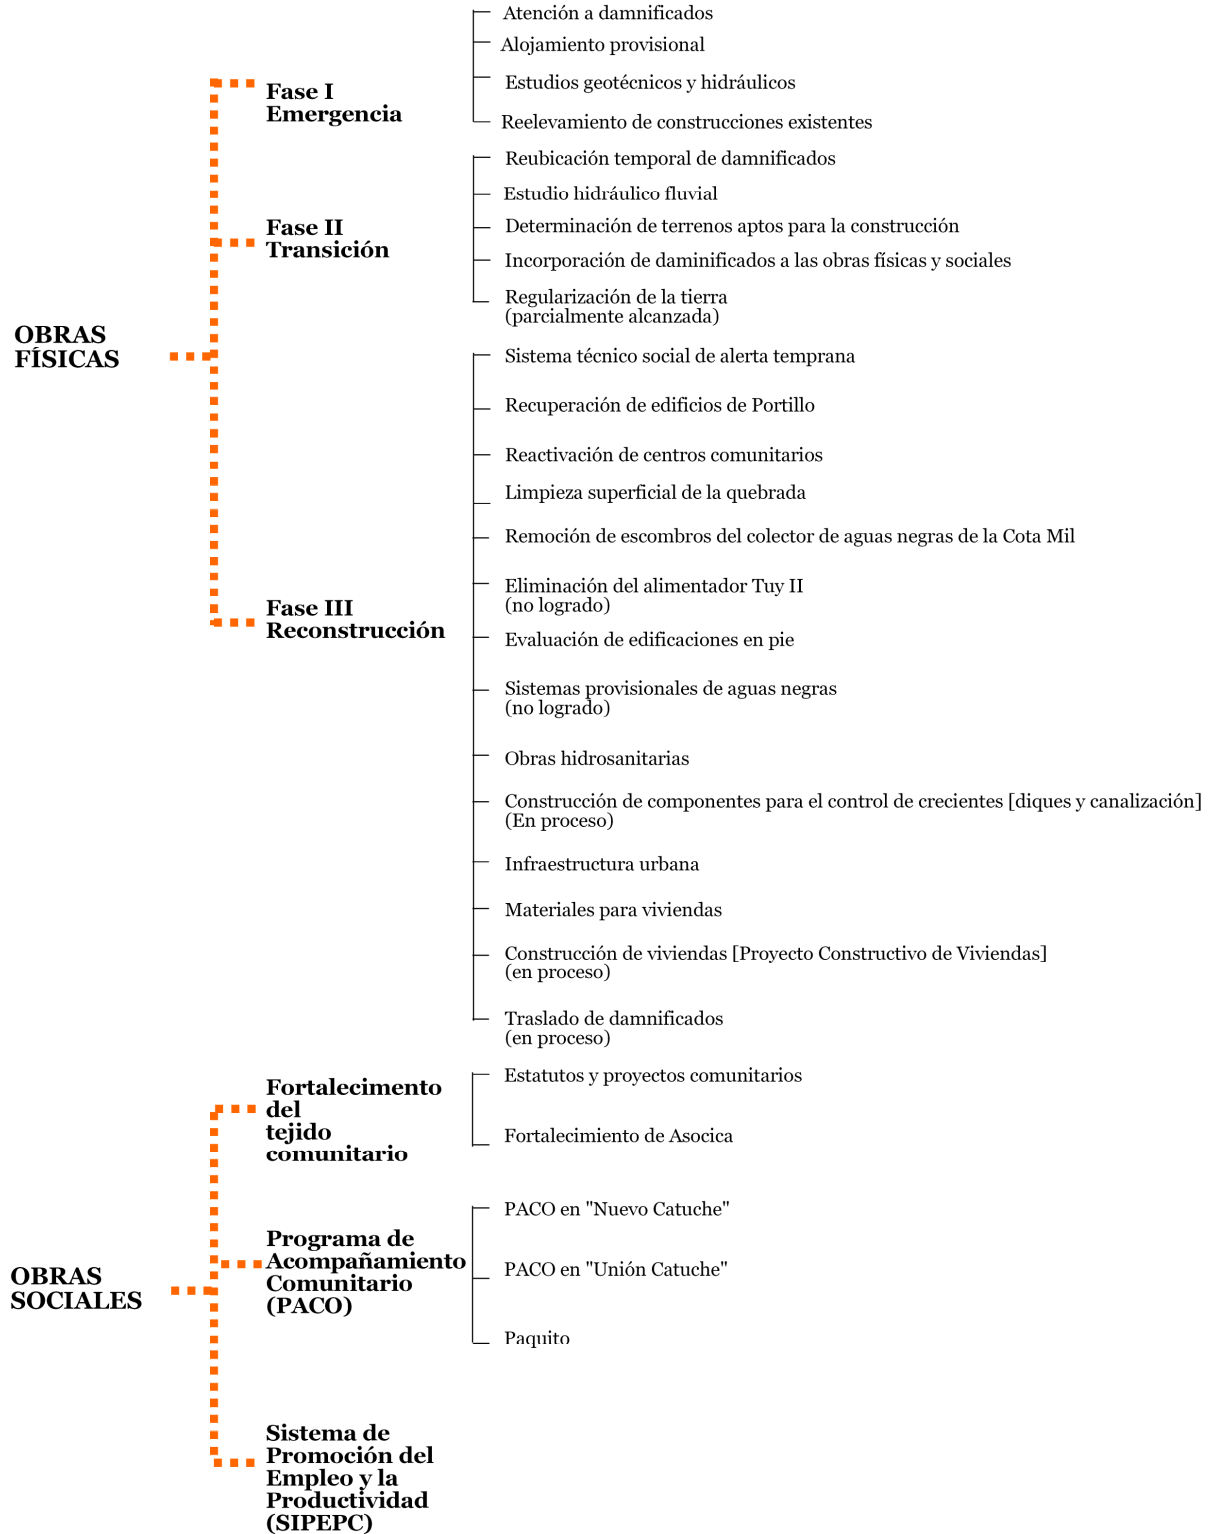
OBRAS FÍSICAS

Fase I Emergencia

Atención a damnificados
Alojamiento provisional
Estudios geotécnicos y hidráulicos
Reelevamiento de construcciones existentes

Fase II Transición

Reubicación temporal de damnificados
Estudio hidráulico fluvial
Determinación de terrenos aptos para la construcción
Incorporación de daminificados a las obras físicas y sociales
Regularización de la tierra (parcialmente alcanzada)

Fase III Reconstrucción

Sistema técnico social de alerta temprana
Recuperación de edificios de Portillo
Reactivación de centros comunitarios
Limpieza superficial de la quebrada
Remoción de escombros del colector de aguas negras de la Cota Mil
Eliminación del alimentador Tuy II (no logrado)
Evaluación de edificaciones en pie
Sistemas provisionales de aguas negras (no logrado)
Obras hidrosanitarias
Construcción de componentes para el control de crecientes [diques y canalización] (En proceso)
Infraestructura urbana
Materiales para viviendas
Construcción de viviendas [Proyecto Constructivo de Viviendas] (en proceso)
Traslado de damnificados (en proceso)

OBRAS SOCIALES

Fortalecimento del tejido comunitario

Estatutos y proyectos comunitarios
Fortalecimiento de Asocica

Programa de Acompañamiento Comunitario (PACO)

PACO en "Nuevo Catuche"
PACO en "Unión Catuche"
Paquito

Sistema de Promoción del Empleo y la Productividad (SIPEPC)